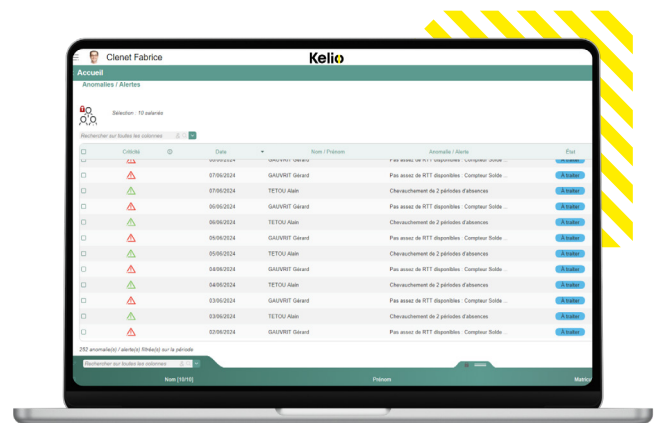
Clenet Fabrice

Kelio

Accueil

Anomalies / Alertes

Sélection : 10 salariés

Rechercher sur toutes les colonnes

| | Criticité | | Date | Nom / Prénom | Anomalie / Alerte | État |
|---|---|---|---|---|---|---|
| | | | 08/06/2024 | GAUVRIT Gérard | Pas assez de RTT disponibles : Compteur Solde ... | A traiter |
| | | | 07/06/2024 | GAUVRIT Gérard | Pas assez de RTT disponibles : Compteur Solde ... | A traiter |
| | | | 07/06/2024 | TETOU Alain | Chevauchement de 2 périodes d'absences | A traiter |
| | | | 06/06/2024 | GAUVRIT Gérard | Pas assez de RTT disponibles : Compteur Solde ... | A traiter |
| | | | 06/06/2024 | TETOU Alain | Chevauchement de 2 périodes d'absences | A traiter |
| | | | 05/06/2024 | GAUVRIT Gérard | Pas assez de RTT disponibles : Compteur Solde ... | A traiter |
| | | | 05/06/2024 | TETOU Alain | Chevauchement de 2 périodes d'absences | A traiter |
| | | | 04/06/2024 | GAUVRIT Gérard | Pas assez de RTT disponibles : Compteur Solde ... | A traiter |
| | | | 04/06/2024 | TETOU Alain | Chevauchement de 2 périodes d'absences | A traiter |
| | | | 03/06/2024 | GAUVRIT Gérard | Pas assez de RTT disponibles : Compteur Solde ... | A traiter |
| | | | 03/06/2024 | TETOU Alain | Chevauchement de 2 périodes d'absences | A traiter |
| | | | 03/06/2024 | GAUVRIT Gérard | Pas assez de RTT disponibles : Compteur Solde ... | A traiter |

292 anomalie(s) / alerte(s) filtrée(s) sur la période

Rechercher sur toutes les colonnes

Nom [10/10] Prénom Matri